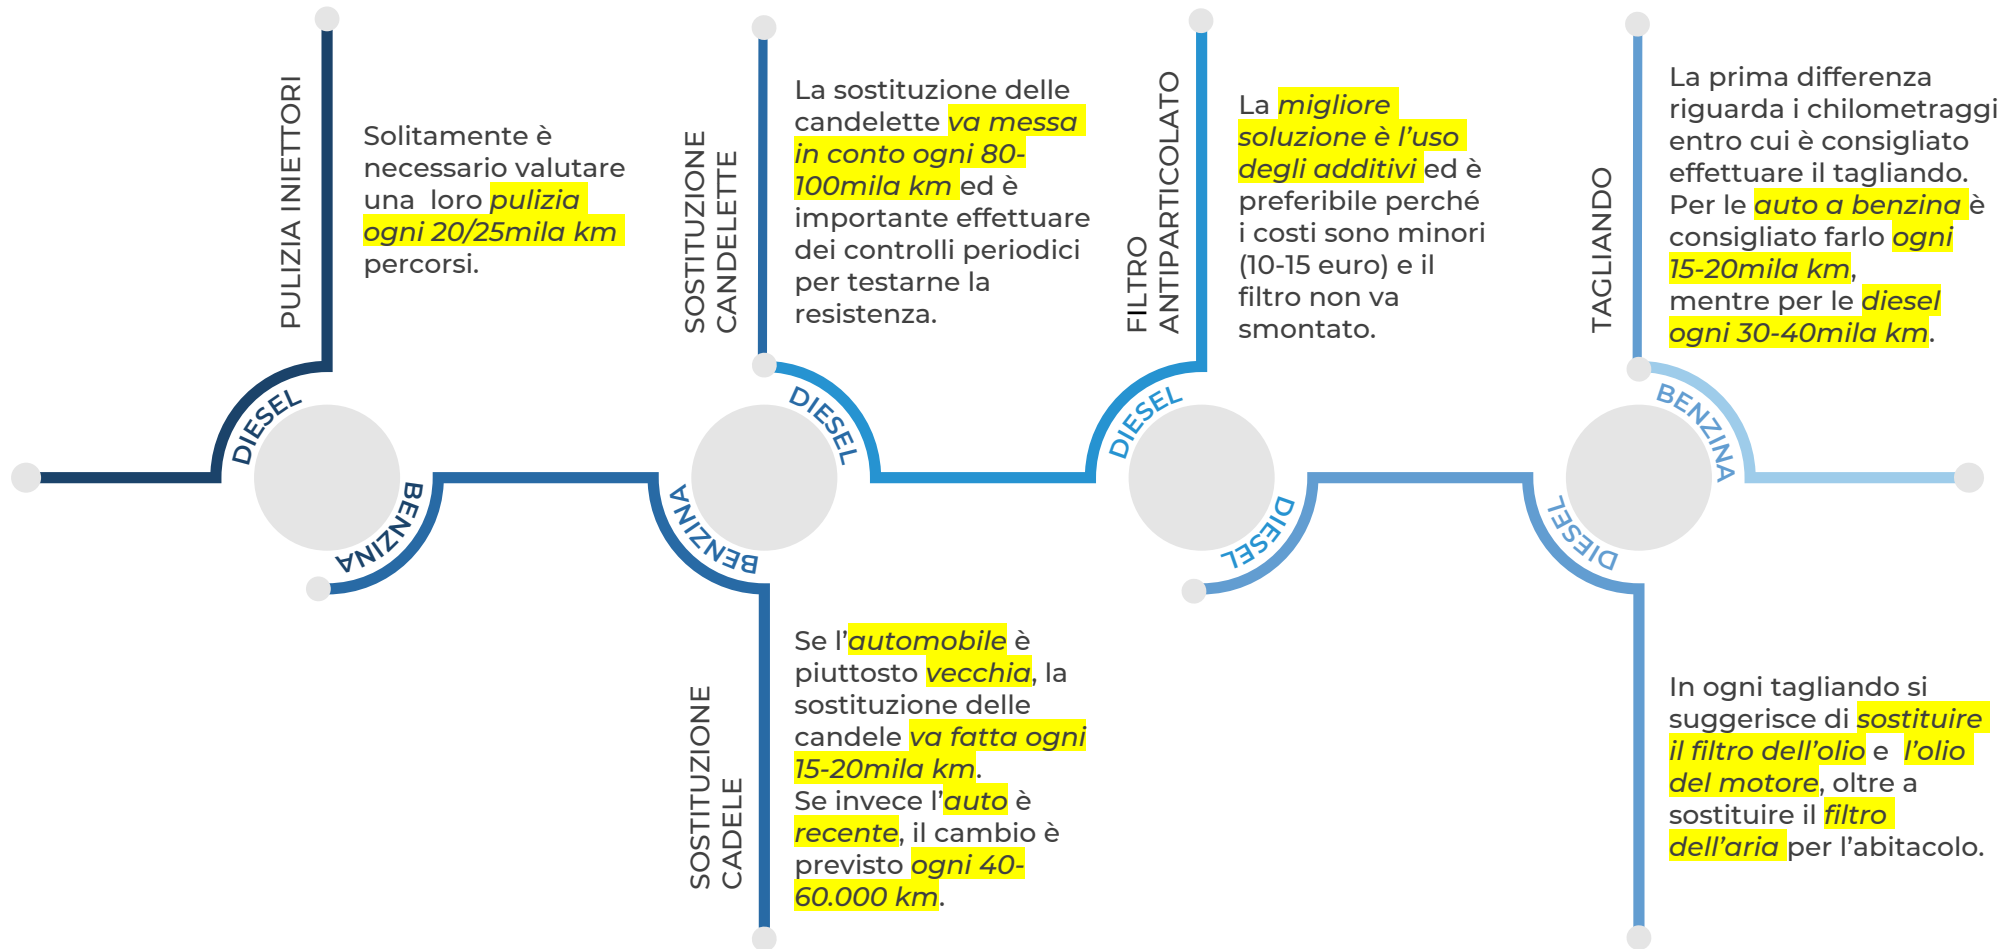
PULIZIA INIETTORI

Solitamente è necessario valutare una loro pulizia ogni 20/25mila km percorsi.

DIESEL

BENZINA

SOSTITUZIONE CANDELETTE

La sostituzione delle candelette va messa in conto ogni 80-100mila km ed è importante effettuare dei controlli periodici per testarne la resistenza.

DIESEL

BENZINA

SOSTITUZIONE CADELE

Se l'automobile è piuttosto vecchia, la sostituzione delle candele va fatta ogni 15-20mila km. Se invece l'auto è recente, il cambio è previsto ogni 40-60.000 km.

FILTRO ANTIPARTICOLATO

La migliore soluzione è l'uso degli additivi ed è preferibile perché i costi sono minori (10-15 euro) e il filtro non va smontato.

DIESEL

DIESEL

TAGLIANDO

La prima differenza riguarda i chilometraggi entro cui è consigliato effettuare il tagliando. Per le auto a benzina è consigliato farlo ogni 15-20mila km, mentre per le diesel ogni 30-40mila km.

BENZINA

DIESEL

In ogni tagliando si suggerisce di sostituire il filtro dell'olio e l'olio del motore, oltre a sostituire il filtro dell'aria per l'abitacolo.